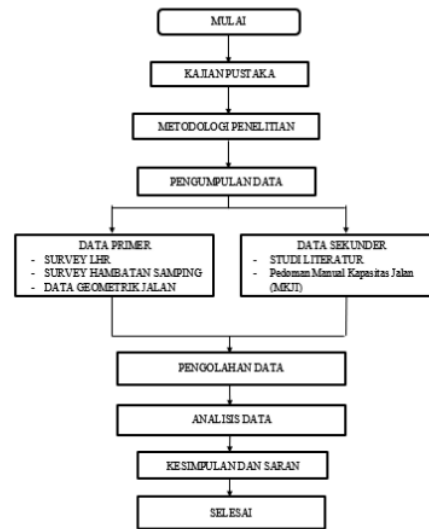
MULAI

KAJIAN PUSTAKA

METODOLOGI PENELITIAN

PENGUMPULAN DATA

DATA PRIMER
- SURVEY LHR
- SURVEY HAMBATAN SAMPING
- DATA GEOMETRIK JALAN

DATA SEKUNDER
- STUDI LITERATUR
- Pedoman Manual Kapasitas Jalan (MKJI)

PENGOLAHAN DATA

ANALISIS DATA

KESIMPULAN DAN SARAN

SELESAI